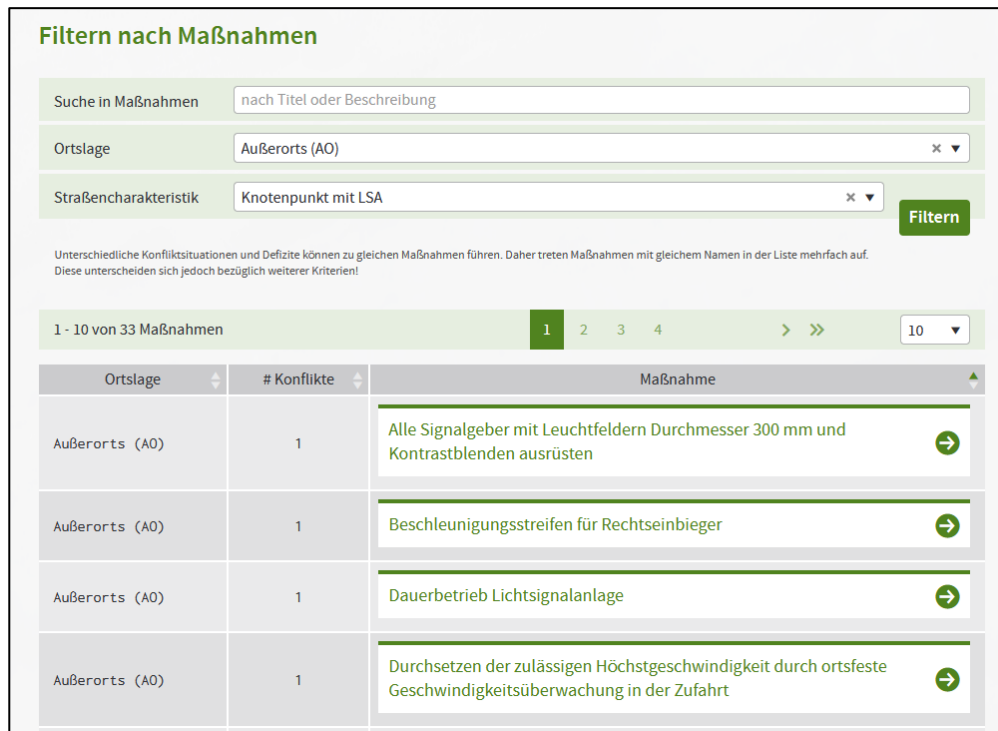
Filtern nach Maßnahmen

Suche in Maßnahmen | nach Titel oder Beschreibung

Ortslage | Außerorts (AO) × ▾

Straßencharakteristik | Knotenpunkt mit LSA × ▾

Filtern

Unterschiedliche Konfliktsituationen und Defizite können zu gleichen Maßnahmen führen. Daher treten Maßnahmen mit gleichem Namen in der Liste mehrfach auf. Diese unterscheiden sich jedoch bezüglich weiterer Kriterien!

1 - 10 von 33 Maßnahmen

1 2 3 4 › »

10 ▾

| Ortslage | # Konflikte | Maßnahme |
|---|---|---|
| Außerorts (AO) | 1 | Alle Signalgeber mit Leuchtfeldern Durchmesser 300 mm und Kontrastblenden ausrüsten |
| Außerorts (AO) | 1 | Beschleunigungsstreifen für Rechtseinbieger |
| Außerorts (AO) | 1 | Dauerbetrieb Lichtsignalanlage |
| Außerorts (AO) | 1 | Durchsetzen der zulässigen Höchstgeschwindigkeit durch ortsfeste Geschwindigkeitsüberwachung in der Zufahrt |